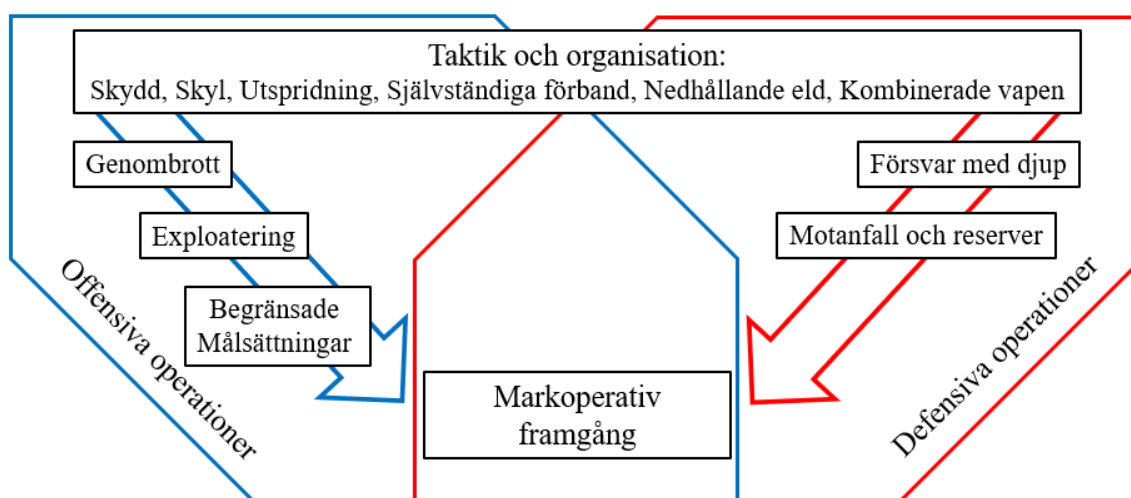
Taktik och organisation:
Skydd, Skyl, Utspridning, Självständiga förband, Nedhållande eld, Kombinerade vapen

Genombrott

Exploatering

Begränsade Målsättningar

Offensiva operationer

Försvar med djup

Motanfall och reserver

Defensiva operationer

Markoperativ framgång